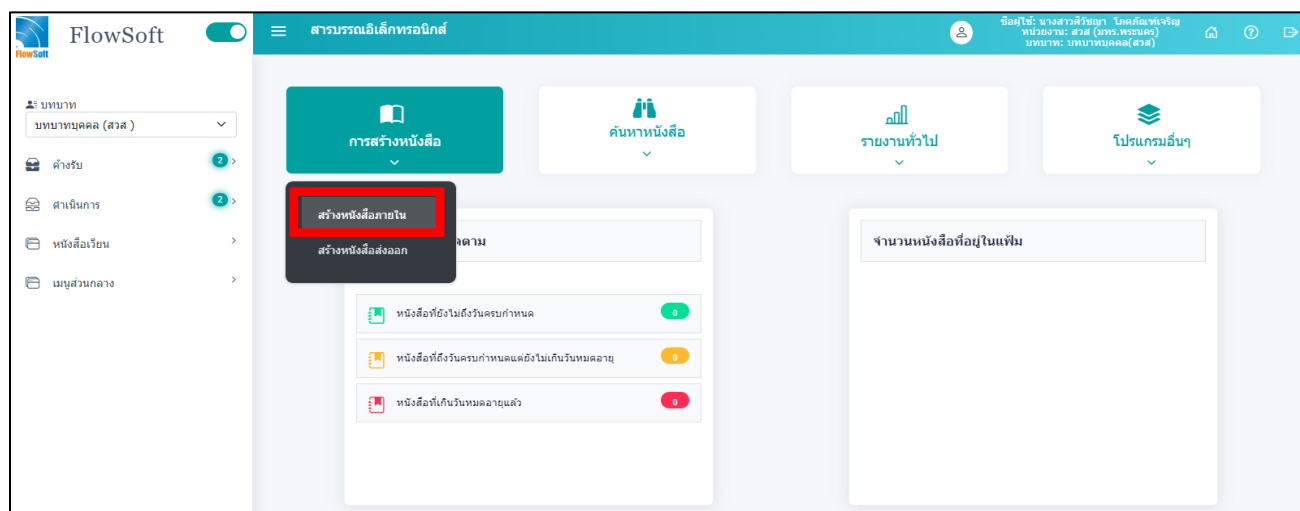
FlowSoft
FlowSoft

สารบรรณอิเล็กทรอนิกส์

ชื่อผู้ใช้: นางสาวศิวัชญา โภคภัณฑ์เจริญ
หน่วยงาน: สวส (มทร.พระนคร)
บทบาท: บทบาทบุคคล(สวส)

บทบาท
บทบาทบุคคล (สวส )

ค้างรับ 2

ดำเนินการ 2

หนังสือเวียน

เมนูส่วนกลาง

การสร้างหนังสือ

ค้นหาหนังสือ

รายงานทั่วไป

โปรแกรมอื่นๆ

สร้างหนังสือภายใน

สร้างหนังสือส่งออก

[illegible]ตาม

หนังสือที่ยังไม่ถึงวันครบกำหนด 0

หนังสือที่ถึงวันครบกำหนดแต่ยังไม่เกินวันหมดอายุ 0

หนังสือที่เกินวันหมดอายุแล้ว 0

จำนวนหนังสือที่อยู่ในแฟ้ม